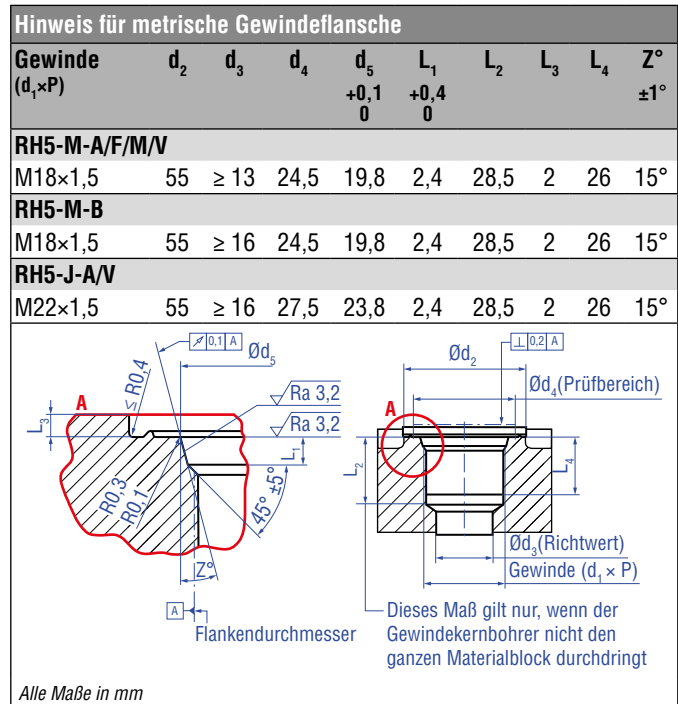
Hinweis für metrische Gewindeflansche

| Gewinde ($d_1$×P) | $d_2$ | $d_3$ | $d_4$ | $d_5$ +0,1 0 | $L_1$ +0,4 0 | $L_2$ | $L_3$ | $L_4$ | Z° ±1° |
|---|---|---|---|---|---|---|---|---|---|
| **RH5-M-A/F/M/V** | | | | | | | | | |
| M18×1,5 | 55 | ≥ 13 | 24,5 | 19,8 | 2,4 | 28,5 | 2 | 26 | 15° |
| **RH5-M-B** | | | | | | | | | |
| M18×1,5 | 55 | ≥ 16 | 24,5 | 19,8 | 2,4 | 28,5 | 2 | 26 | 15° |
| **RH5-J-A/V** | | | | | | | | | |
| M22×1,5 | 55 | ≥ 16 | 27,5 | 23,8 | 2,4 | 28,5 | 2 | 26 | 15° |

0,1 A
Ø$d_5$
≤ R0,4
A
$L_3$
Ra 3,2
Ra 3,2
$L_1$
R0,3
R0,1
45° ±5°
Z°
A
Flankendurchmesser

0,2 A
Ø$d_2$
Ø$d_4$(Prüfbereich)
A
$L_2$
$L_4$
Ø$d_3$(Richtwert)
Gewinde ($d_1$ × P)
Dieses Maß gilt nur, wenn der Gewindekernbohrer nicht den ganzen Materialblock durchdringt

Alle Maße in mm